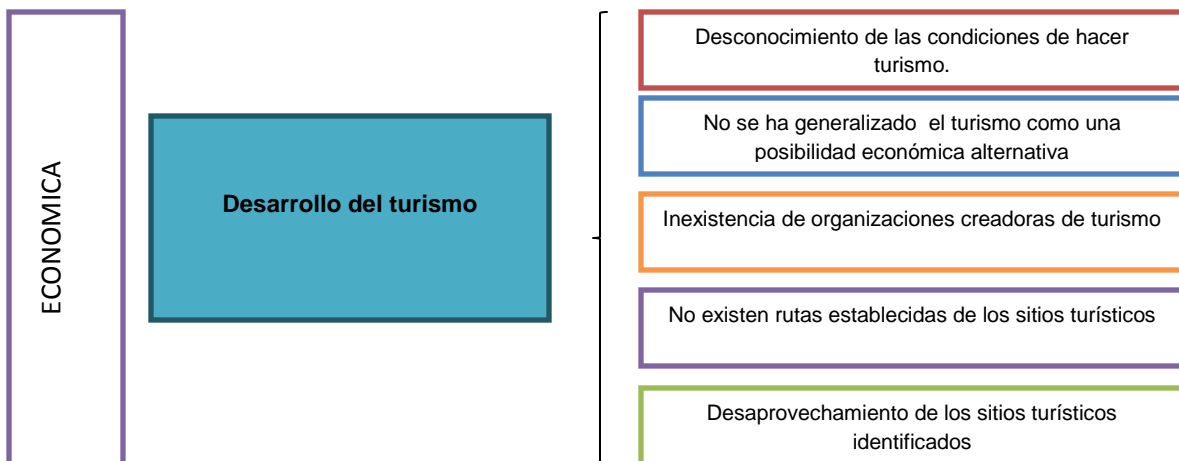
ECONOMICA

Desarrollo del turismo

Desconocimiento de las condiciones de hacer turismo.

No se ha generalizado el turismo como una posibilidad económica alternativa

Inexistencia de organizaciones creadoras de turismo

No existen rutas establecidas de los sitios turísticos

Desaprovechamiento de los sitios turísticos identificados